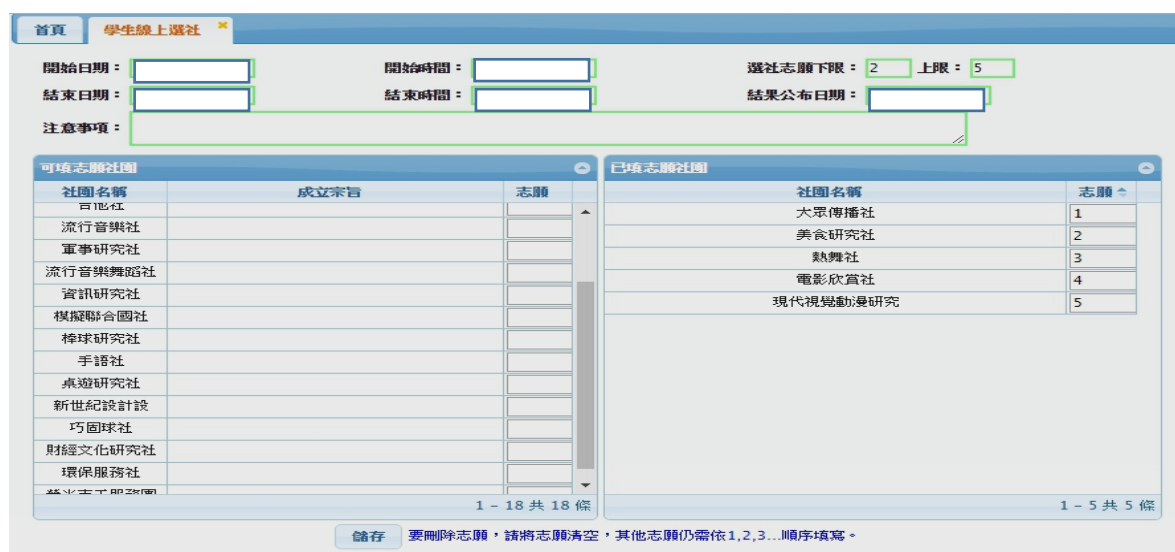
首頁 學生線上選社

開始日期： 開始時間： 選社志願下限： 2 上限： 5
結束日期： 結束時間： 結果公布日期：
注意事項：

可填志願社團

| 社團名稱 | 成立宗旨 | 志願 |
|---|---|---|
| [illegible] | | |
| 流行音樂社 | | |
| 軍事研究社 | | |
| 流行音樂舞蹈社 | | |
| 資訊研究社 | | |
| 模擬聯合國社 | | |
| 棒球研究社 | | |
| 手語社 | | |
| 桌遊研究社 | | |
| 新世紀設計設 | | |
| 巧固球社 | | |
| 財經文化研究社 | | |
| 環保服務社 | | |
| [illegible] | | |

1 – 18 共 18 條

已填志願社團

| 社團名稱 | 志願 |
|---|---|
| 大眾傳播社 | 1 |
| 美食研究社 | 2 |
| 熱舞社 | 3 |
| 電影欣賞社 | 4 |
| 現代視覺動漫研究 | 5 |

1 – 5 共 5 條

儲存 要刪除志願，請將志願清空，其他志願仍需依1,2,3...順序填寫。